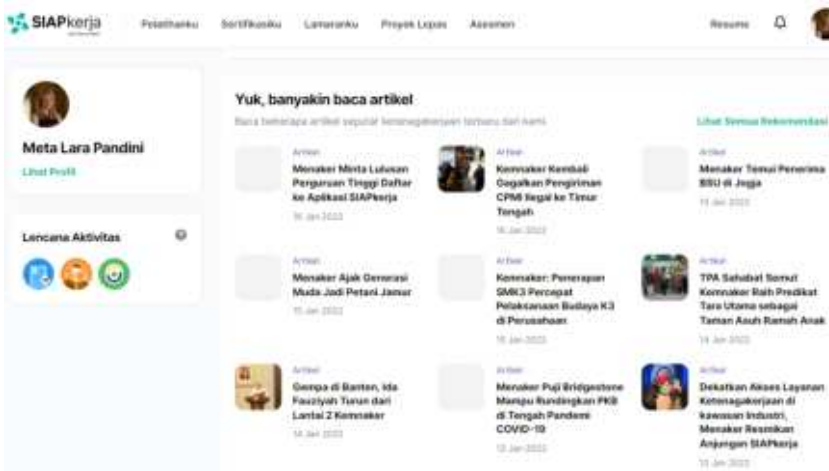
SIAPkerja

Pelatihanku Sertifikasiku Lamaranku Proyek Lepas Asesmen

Resume

Meta Lara Pandini

Lihat Profil

Lencana Aktivitas

Yuk, banyakin baca artikel

Baca beberapa artikel seputar ketenagakerjaan terbaru dari kami

Lihat Semua Rekomendasi

Artikel
Menaker Minta Lulusan Perguruan Tinggi Daftar ke Aplikasi SIAPkerja
16 Jan 2022

Artikel
Kemnaker Kembali Gagalkan Pengiriman CPMI Ilegal ke Timur Tengah
16 Jan 2022

Artikel
Menaker Temui Penerima BSU di Jogja
15 Jan 2022

Artikel
Menaker Ajak Generasi Muda Jadi Petani Jamur
15 Jan 2022

Artikel
Kemnaker: Penerapan SMK3 Percepat Pelaksanaan Budaya K3 di Perusahaan
15 Jan 2022

Artikel
TPA Sahabat Semut Kemnaker Raih Predikat Tara Utama sebagai Taman Asuh Ramah Anak
14 Jan 2022

Artikel
Gempa di Banten, Ida Fauziyah Turun dari Lantai 2 Kemnaker
14 Jan 2022

Artikel
Menaker Puji Bridgestone Mampu Rundingkan PKB di Tengah Pandemi COVID-19
13 Jan 2022

Artikel
Dekatkan Akses Layanan Ketenagakerjaan di kawasan Industri, Menaker Resmikan Anjungan SIAPkerja
13 Jan 2022